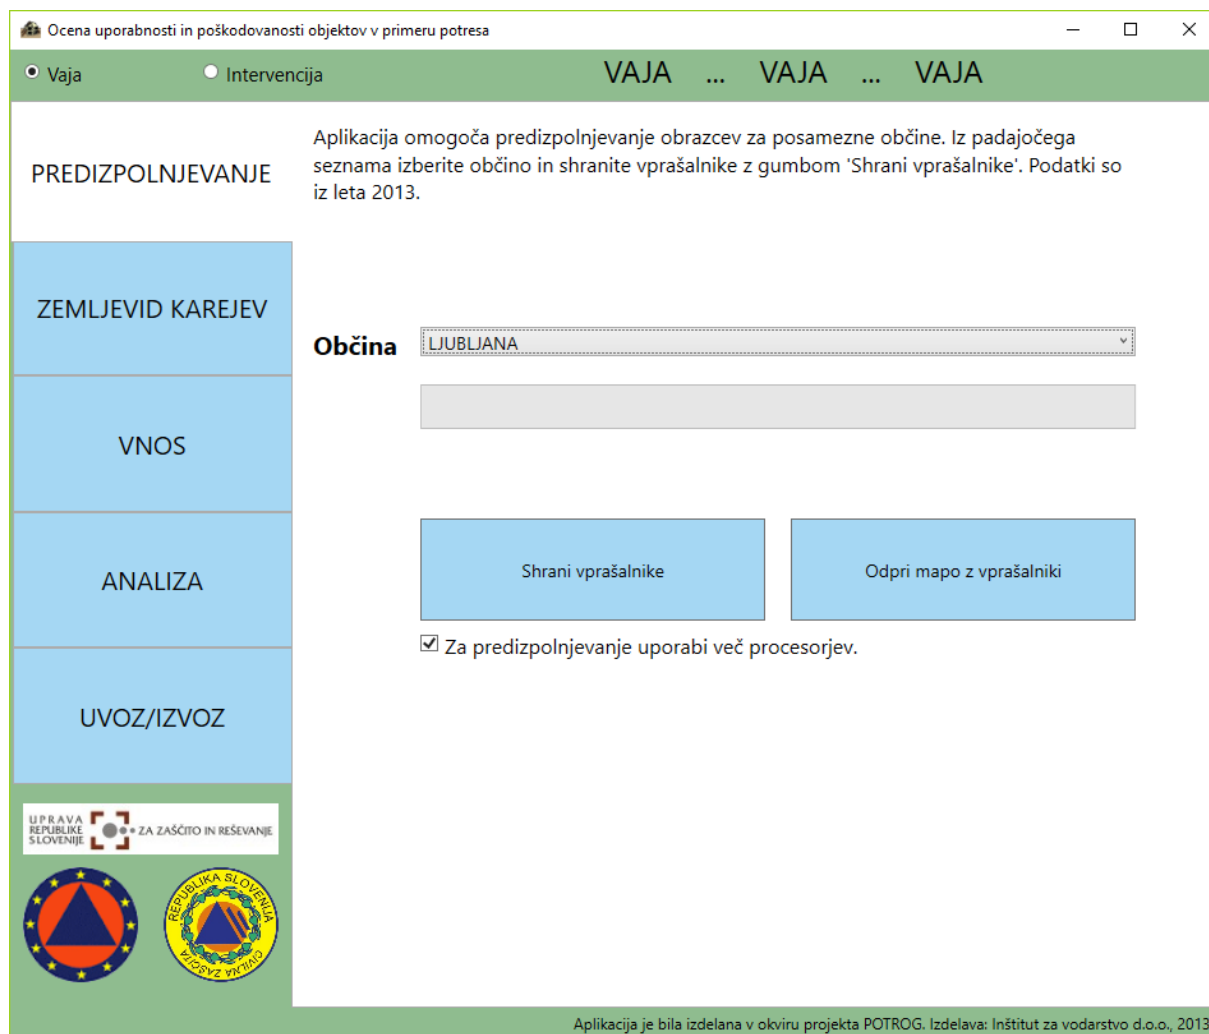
Ocena uporabnosti in poškodovanosti objektov v primeru potresa

Vaja Intervencija VAJA ... VAJA ... VAJA

PREDIZPOLNJEVANJE

ZEMLJEVID KAREJEV

VNOS

ANALIZA

UVOZ/IZVOZ

UPRAVA REPUBLIKE SLOVENIJE ZA ZAŠČITO IN REŠEVANJE

REPUBLIKA SLOVENIJA CIVILNA ZAŠČITA

Aplikacija omogoča predizpolnjevanje obrazcev za posamezne občine. Iz padajočega seznama izberite občino in shranite vprašalnike z gumbom 'Shrani vprašalnike'. Podatki so iz leta 2013.

Občina LJUBLJANA

Shrani vprašalnike

Odpri mapo z vprašalniki

Za predizpolnjevanje uporabi več procesorjev.

Aplikacija je bila izdelana v okviru projekta POTROG. Izdelava: Inštitut za vodarstvo d.o.o., 2013